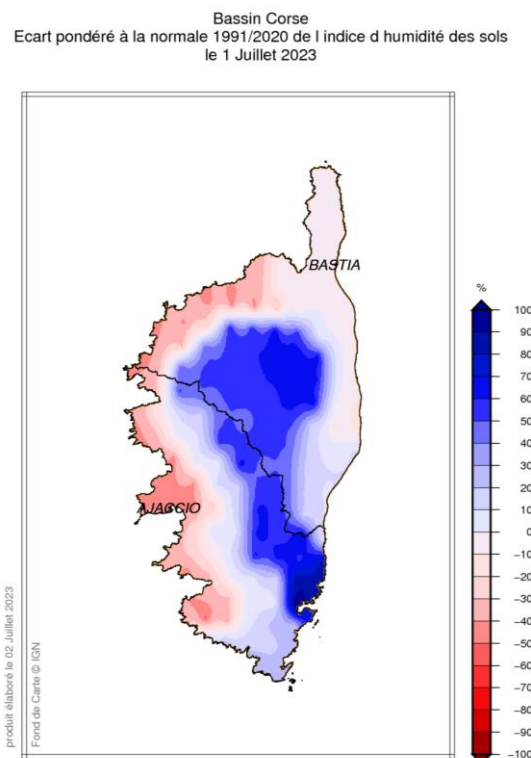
Bassin Corse
Ecart pondéré à la normale 1991/2020 de l indice d humidité des sols
le 1 Juillet 2023

BASTIA

AJACCIO

%
100
90
80
70
60
50
40
30
20
10
0
-10
-20
-30
-40
-50
-60
-70
-80
-90
-100

produit élaboré le 02 Juillet 2023

Fond de Carte © IGN